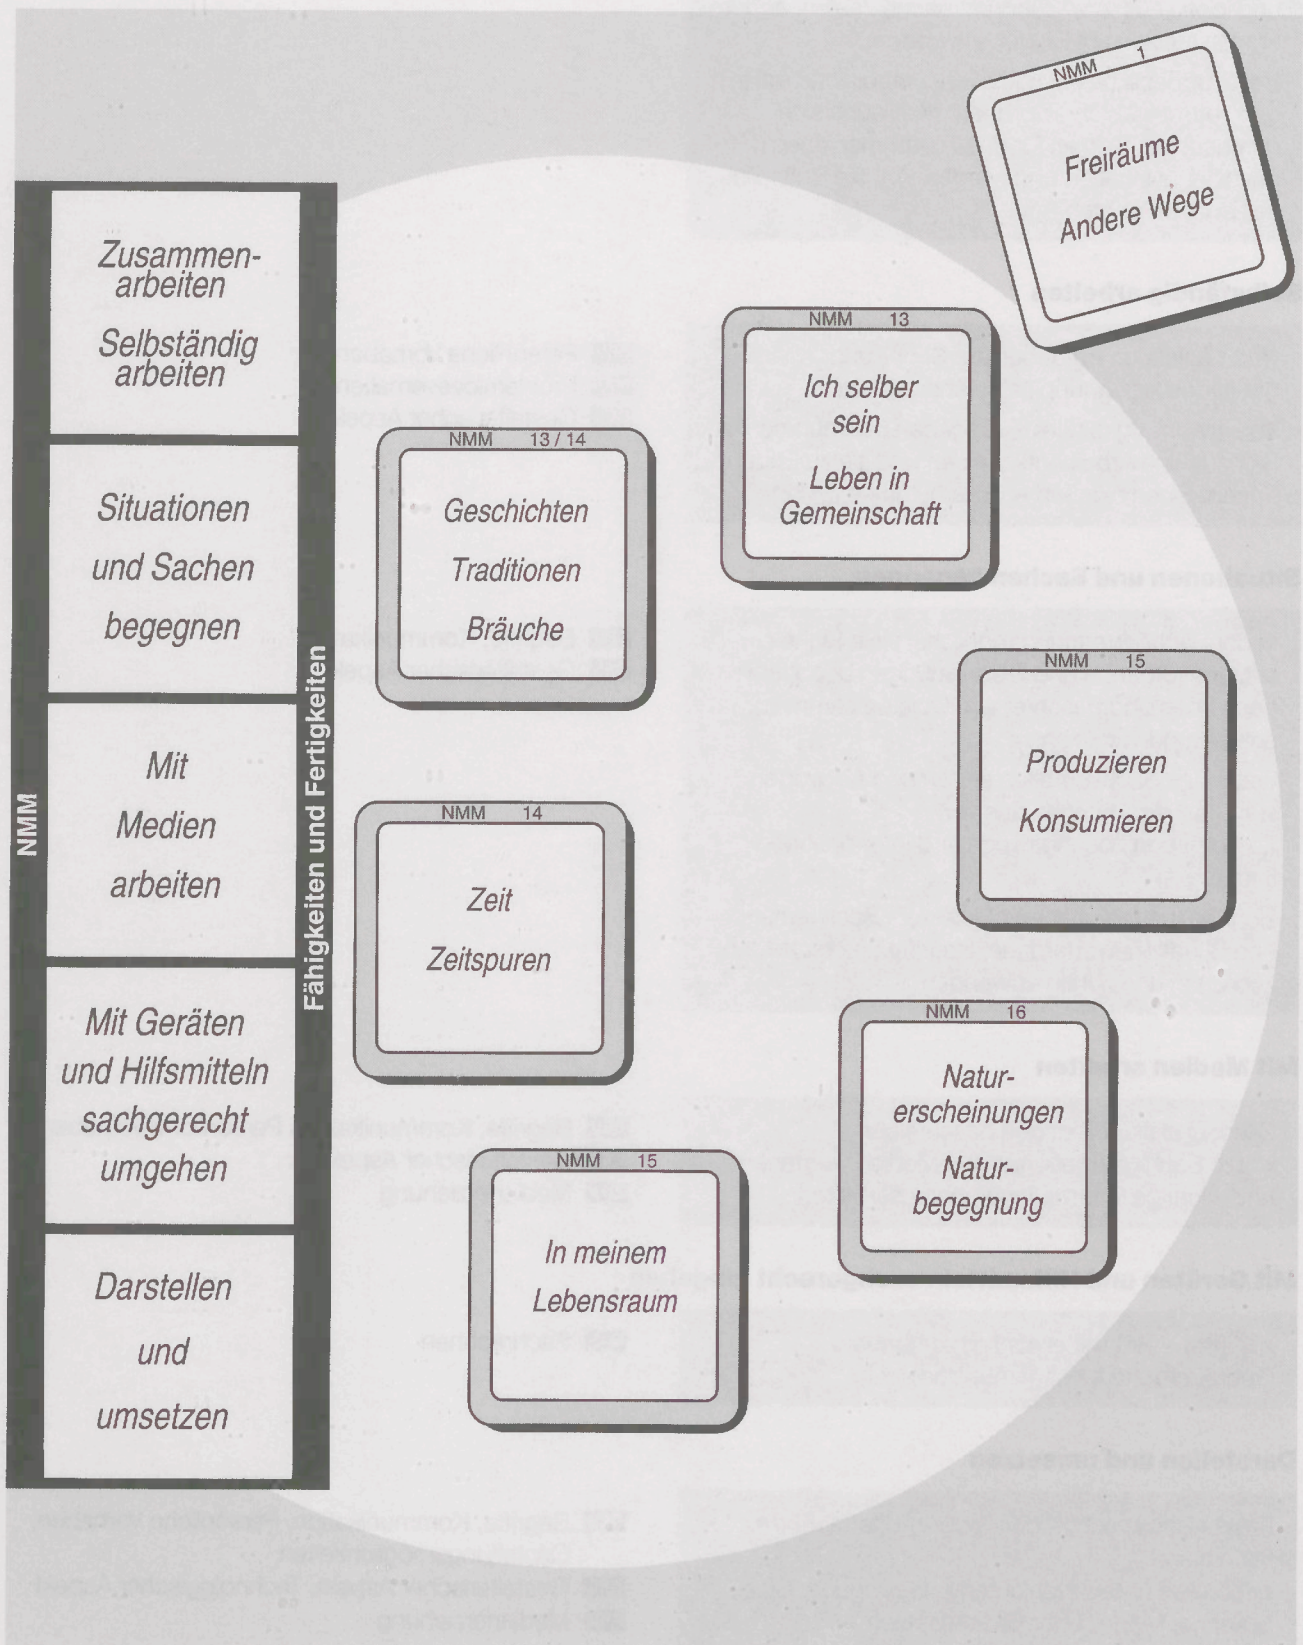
NMM 1
Freiräume
Andere Wege

NMM

Fähigkeiten und Fertigkeiten

Zusammenarbeiten

Selbständig arbeiten

Situationen und Sachen begegnen

Mit Medien arbeiten

Mit Geräten und Hilfsmitteln sachgerecht umgehen

Darstellen und umsetzen

NMM 13
Ich selber sein
Leben in Gemeinschaft

NMM 13 / 14
Geschichten
Traditionen
Bräuche

NMM 15
Produzieren
Konsumieren

NMM 14
Zeit
Zeitspuren

NMM 16
Naturerscheinungen
Naturbegegnung

NMM 15
In meinem Lebensraum